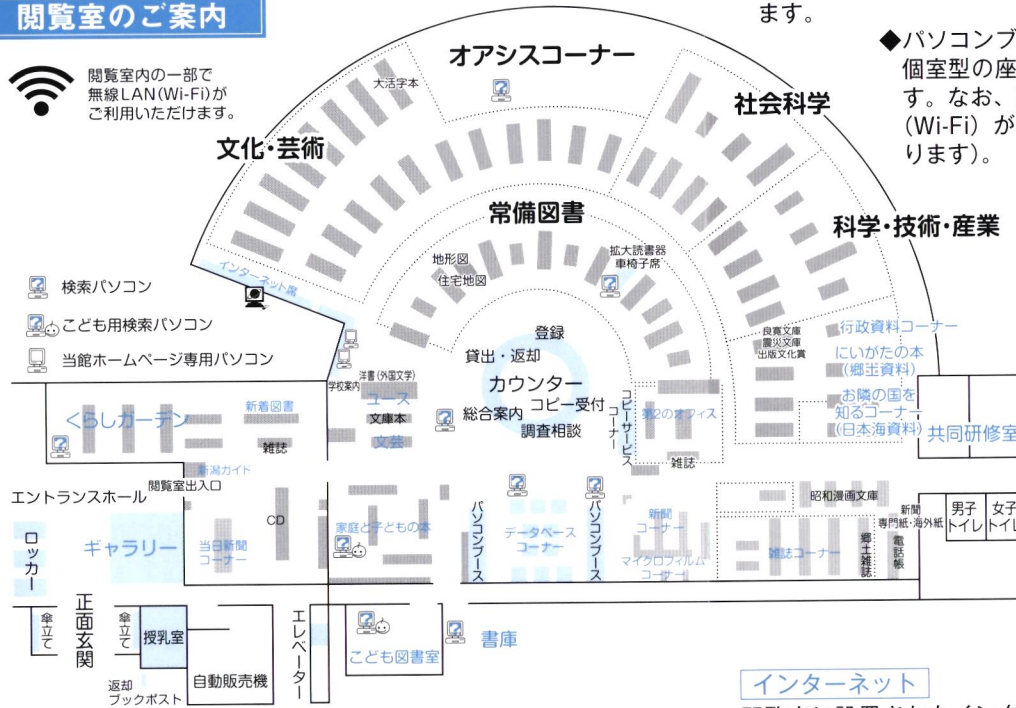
閲覧室のご案内

ます。

◆パソコンブ
個室型の座
す。なお、
(Wi-Fi) が
ります)。

閲覧室内の一部で無線LAN(Wi-Fi)がご利用いただけます。

オアシスコーナー
大活字本
社会科学
文化・芸術
常備図書
科学・技術・産業
インターネット席
地形図
住宅地図
拡大読書器
車椅子席
検索パソコン
こども用検索パソコン
当館ホームページ専用パソコン
登録
貸出・返却
カウンター
総合案内
コピー受付
調査相談
コピーサービス
良寛文庫
震災文庫
出版文化賞
行政資料コーナー
にいがたの本
(郷土資料)
お隣の国を知るコーナー
(日本海資料)
共同研修室
学校案内
洋書(外国文学)
ユース
文庫本
文芸
新着図書
くらしガーデン
雑誌
第2のオフィス
雑誌
新潟ガイド
閲覧室出入口
エントランスホール
CD
パソコンブース
パソコンブース
昭和漫画文庫
新聞
専門紙・海外紙
男子トイレ
女子トイレ
ロッカー
ギャラリー
当日新聞コーナー
家庭と子どもの本
データベースコーナー
新聞コーナー
マイクロフィルムコーナー
雑誌コーナー
郷土雑誌
電話帳
傘立て
正面玄関
傘立て
授乳室
エレベーター
こども図書室
書庫
自動販売機
返却ブックポスト
インターネット